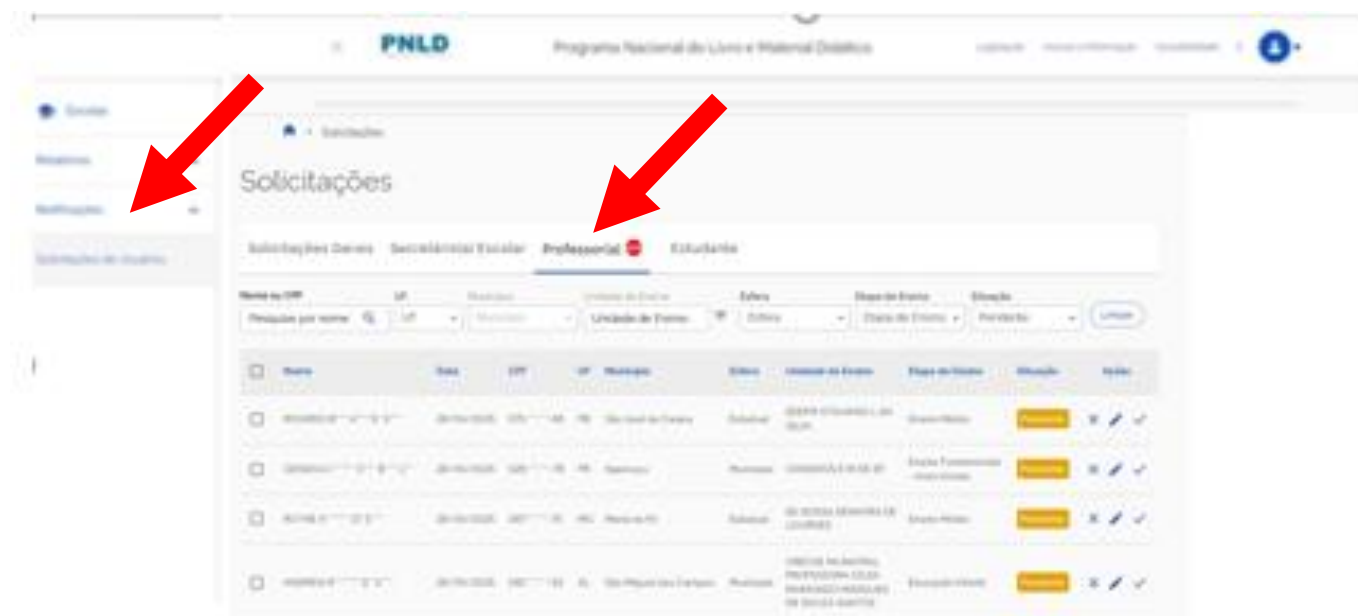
PNLD

Programa Nacional do Livro e Material Didático

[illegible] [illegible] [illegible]

Escolas

Relatórios

Notificações

Solicitações de Usuário

Solicitações

Solicitações

Solicitações Gerais  Secretária(o) Escolar  Professor(a)  Estudante

Nome ou CPF | UF | Município | Unidade de Ensino | Esfera | Etapa de Ensino | Situação

Pesquisa por nome | UF | Município | Unidade de Ensino | Esfera | Etapa de Ensino | Pendente | Limpar

| | Nome | Data | CPF | UF | Município | Esfera | Unidade de Ensino | Etapa de Ensino | Situação | Ações |
|---|---|---|---|---|---|---|---|---|---|---|
| | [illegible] | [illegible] | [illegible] | PB | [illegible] | Estadual | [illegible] | Ensino Médio | Pendente | |
| | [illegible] | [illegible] | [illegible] | PE | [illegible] | Municipal | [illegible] | Ensino Fundamental - Anos Iniciais | Pendente | |
| | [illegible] | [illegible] | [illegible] | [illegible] | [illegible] | Estadual | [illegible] | Ensino Médio | Pendente | |
| | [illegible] | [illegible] | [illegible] | AL | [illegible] | Municipal | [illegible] | Educação Infantil | Pendente | |